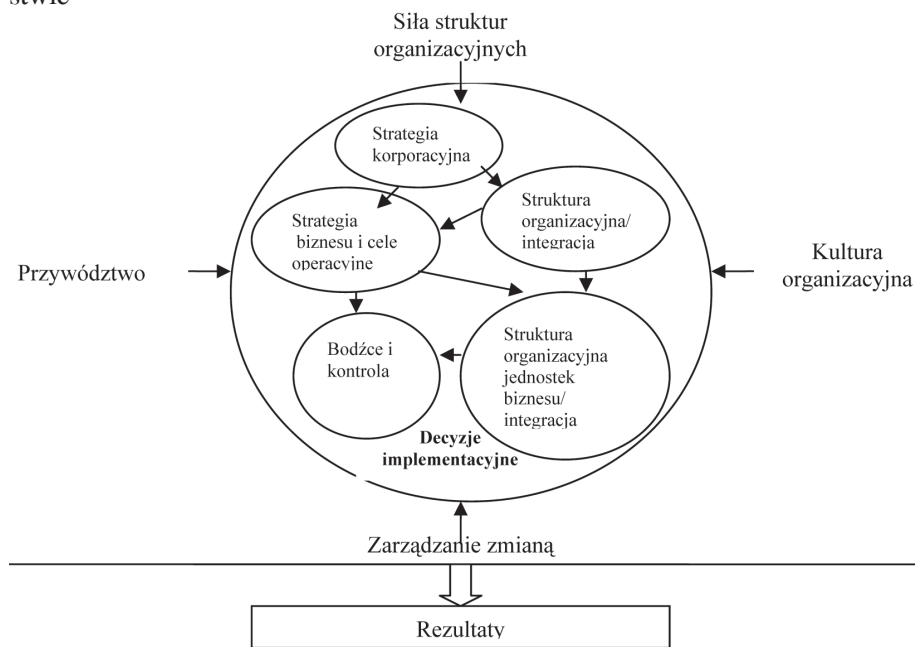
stwie

Siła struktur organizacyjnych

Strategia korporacyjna

Struktura organizacyjna/ integracja

Strategia biznesu i cele operacyjne

Przywództwo

Kultura organizacyjna

Bodźce i kontrola

Struktura organizacyjna jednostek biznesu/ integracja

Decyzje implementacyjne

Zarządzanie zmianą

Rezultaty